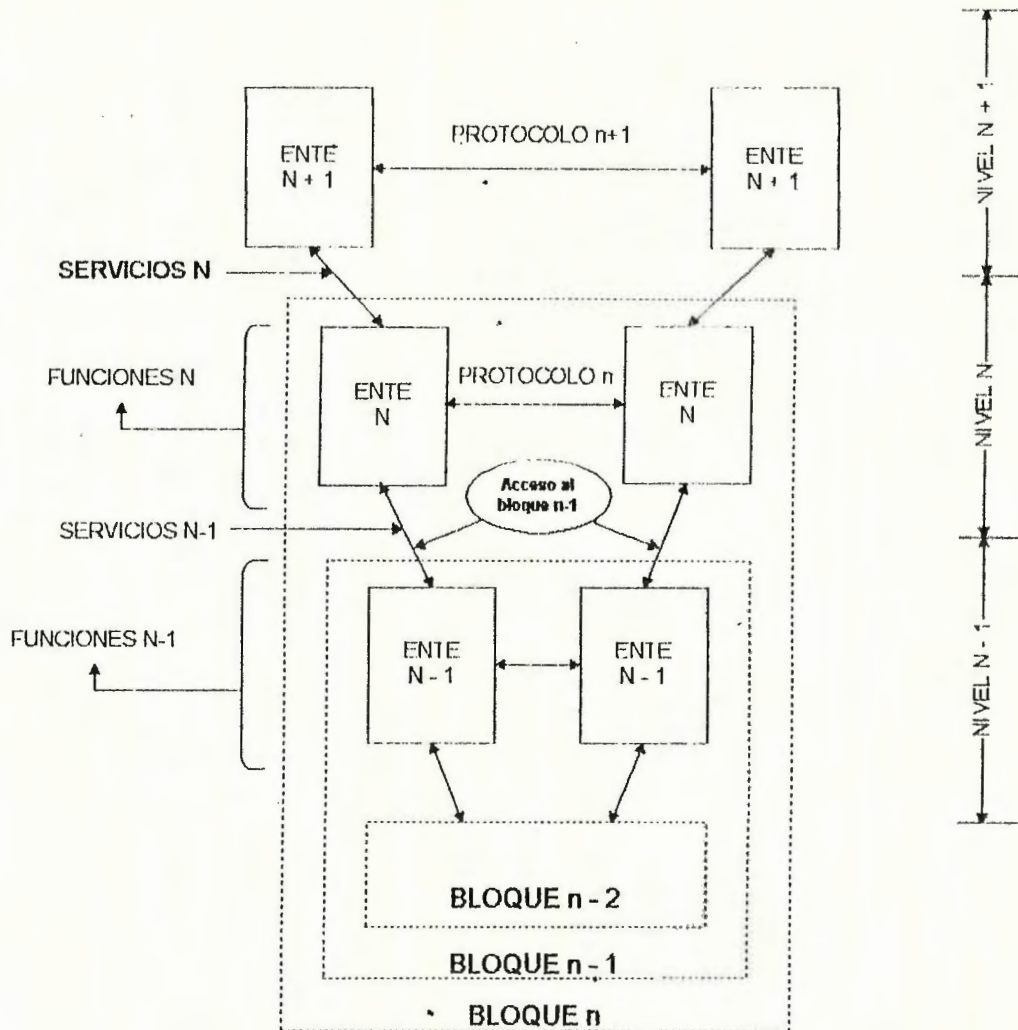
ENTE N + 1

PROTOCOLO n+1

ENTE N + 1

NIVEL N + 1

SERVICIOS N

FUNCIONES N

ENTE N

PROTOCOLO n

ENTE N

NIVEL N

Acceso al bloque n-1

SERVICIOS N-1

FUNCIONES N-1

ENTE N - 1

ENTE N - 1

NIVEL N - 1

BLOQUE n - 2

BLOQUE n - 1

BLOQUE n